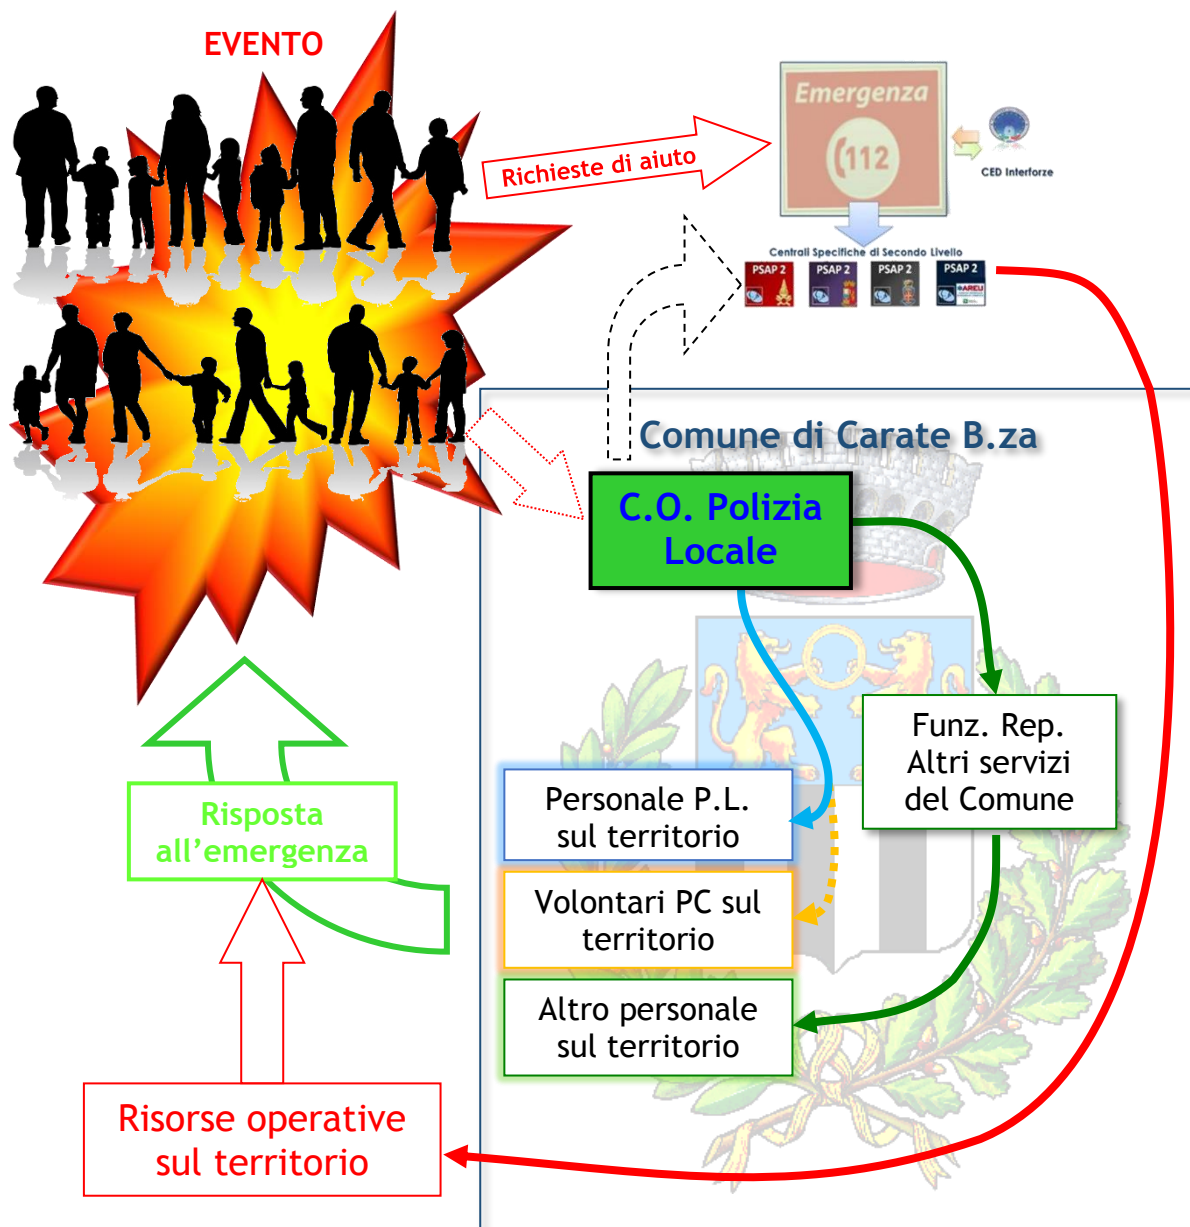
EVENTO

Richieste di aiuto

Emergenza

112

CED Interforze

Centrali Specifiche di Secondo Livello

PSAP 2

PSAP 2

PSAP 2

PSAP 2

AREU

Comune di Carate B.za

C.O. Polizia Locale

Funz. Rep. Altri servizi del Comune

Personale P.L. sul territorio

Volontari PC sul territorio

Altro personale sul territorio

Risposta all’emergenza

Risorse operative sul territorio